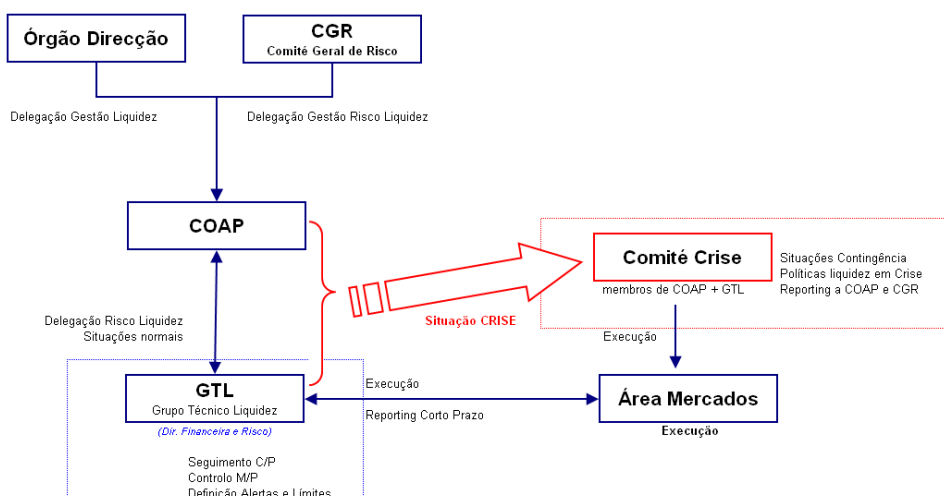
Órgão Direcção

CGR
Comité Geral de Risco

Delegação Gestão Liquidez

Delegação Gestão Risco Liquidez

COAP

Comité Crise

Situações Contingência
Políticas liquidez em Crise
Reporting a COAP e CGR

membros de COAP + GTL

Delegação Risco Liquidez
Situações normais

Situação CRISE

Execução

GTL
Grupo Técnico Liquidez
(Dir. Financeira e Risco)

Execução

Reporting Corto Prazo

Área Mercados
Execução

Seguimento C/P
Controlo M/P
Definição Alertas e Limites